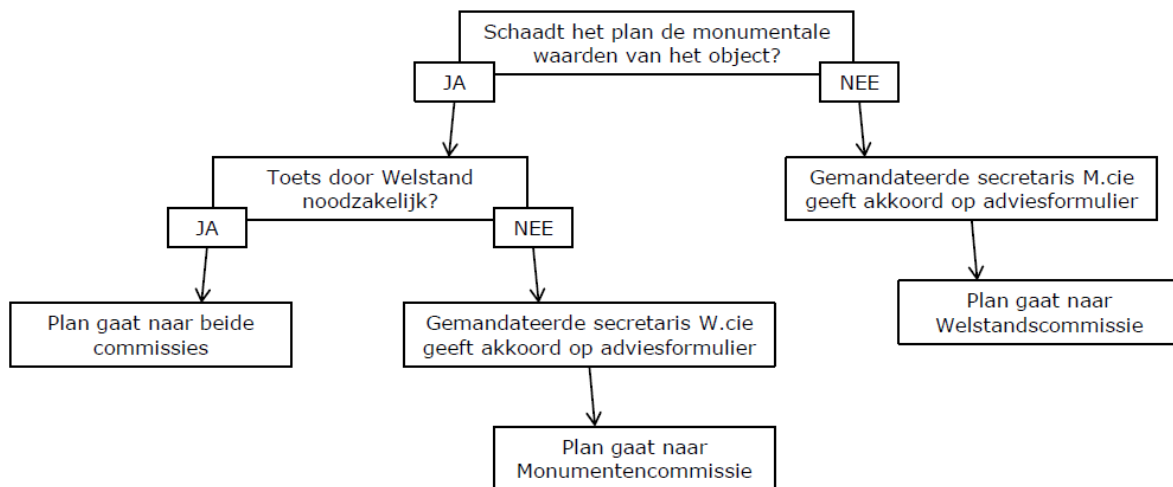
Schaadt het plan de monumentale waarden van het object?

JA

NEE

Toets door Welstand noodzakelijk?

JA

NEE

Plan gaat naar beide commissies

Gemandateerde secretaris W.cie geeft akkoord op adviesformulier

Plan gaat naar Monumentencommissie

Gemandateerde secretaris M.cie geeft akkoord op adviesformulier

Plan gaat naar Welstandscommissie